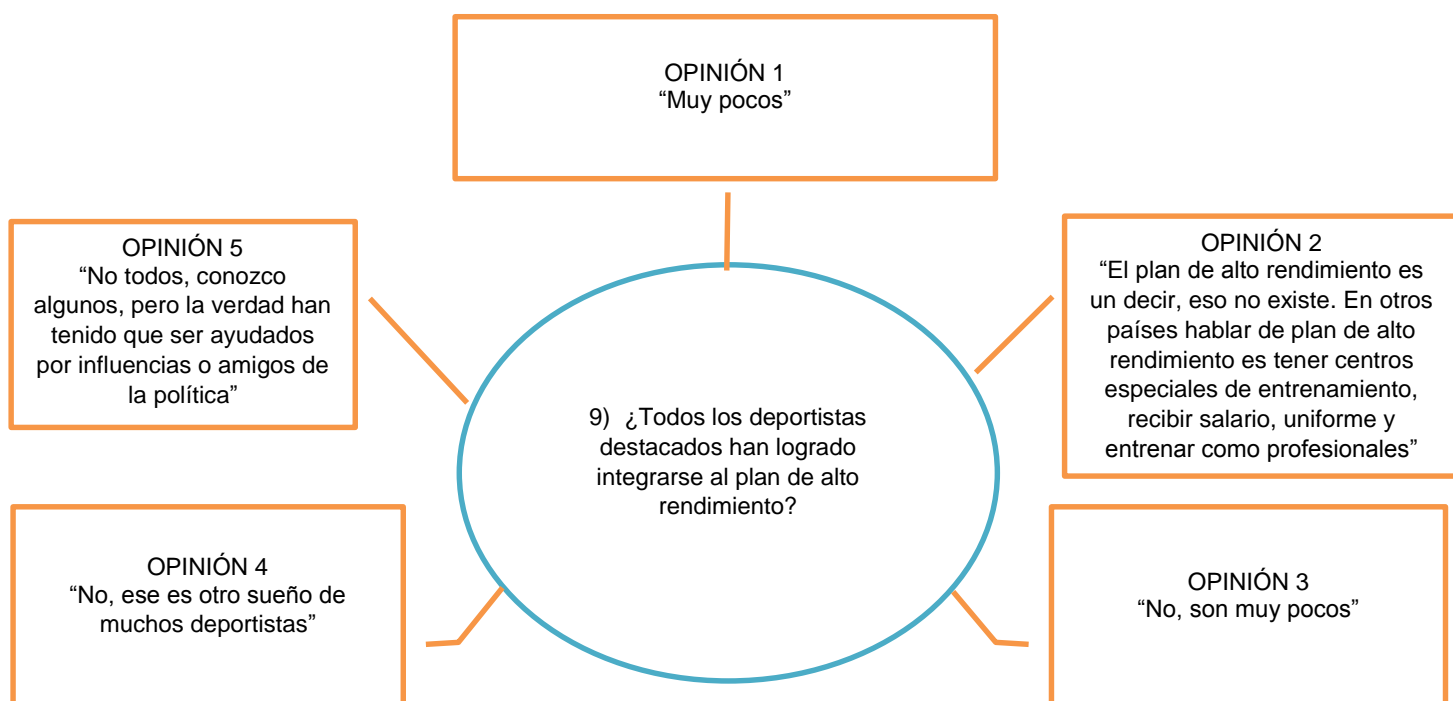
OPINIÓN 1
“Muy pocos”

OPINIÓN 5
“No todos, conozco algunos, pero la verdad han tenido que ser ayudados por influencias o amigos de la política”

9) ¿Todos los deportistas destacados han logrado integrarse al plan de alto rendimiento?

OPINIÓN 2
“El plan de alto rendimiento es un decir, eso no existe. En otros países hablar de plan de alto rendimiento es tener centros especiales de entrenamiento, recibir salario, uniforme y entrenar como profesionales”

OPINIÓN 4
“No, ese es otro sueño de muchos deportistas”

OPINIÓN 3
“No, son muy pocos”